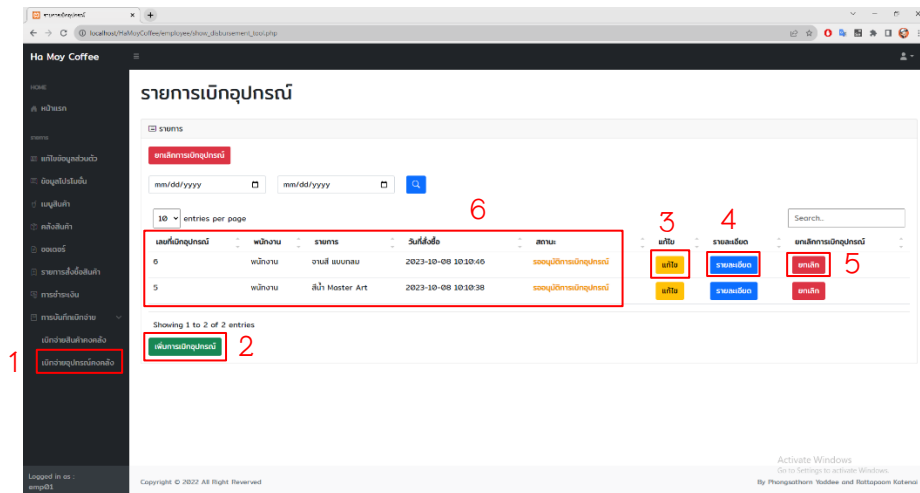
รายการเบิกอุปกรณ์ ×

localhost/HaMoyCoffee/employee/show_disbursement_tool.php

Ha Moy Coffee

HOME
หน้าแรก

รายการ
แก้ไขข้อมูลส่วนตัว
ข้อมูลโปรโมชั่น
เมนูสินค้า
คลังสินค้า
ออเดอร์
รายการสั่งซื้อสินค้า
การชำระเงิน
การบันทึกเบิกจ่าย
เบิกจ่ายสินค้าคงคลัง
เบิกจ่ายอุปกรณ์คงคลัง

1

Logged in as :
emp01

รายการเบิกอุปกรณ์

รายการ

ยกเลิกการเบิกอุปกรณ์

mm/dd/yyyy
mm/dd/yyyy

10 entries per page

Search...

6

3 4 5

| เลขที่เบิกอุปกรณ์ | พนักงาน | รายการ | วันที่สั่งซื้อ | สถานะ | แก้ไข | รายละเอียด | ยกเลิกการเบิกอุปกรณ์ |
|---|---|---|---|---|---|---|---|
| 6 | พนักงาน | จานสี แบบกลม | 2023-10-08 10:10:46 | รออนุมัติการเบิกอุปกรณ์ | แก้ไข | รายละเอียด | ยกเลิก |
| 5 | พนักงาน | สีน้ำ Master Art | 2023-10-08 10:10:38 | รออนุมัติการเบิกอุปกรณ์ | แก้ไข | รายละเอียด | ยกเลิก |

Showing 1 to 2 of 2 entries

เพิ่มการเบิกอุปกรณ์

2

Activate Windows
Go to Settings to activate Windows.

Copyright © 2022 All Right Reserved

By Phongsathorn Yoddee and Rattapoom Katerai